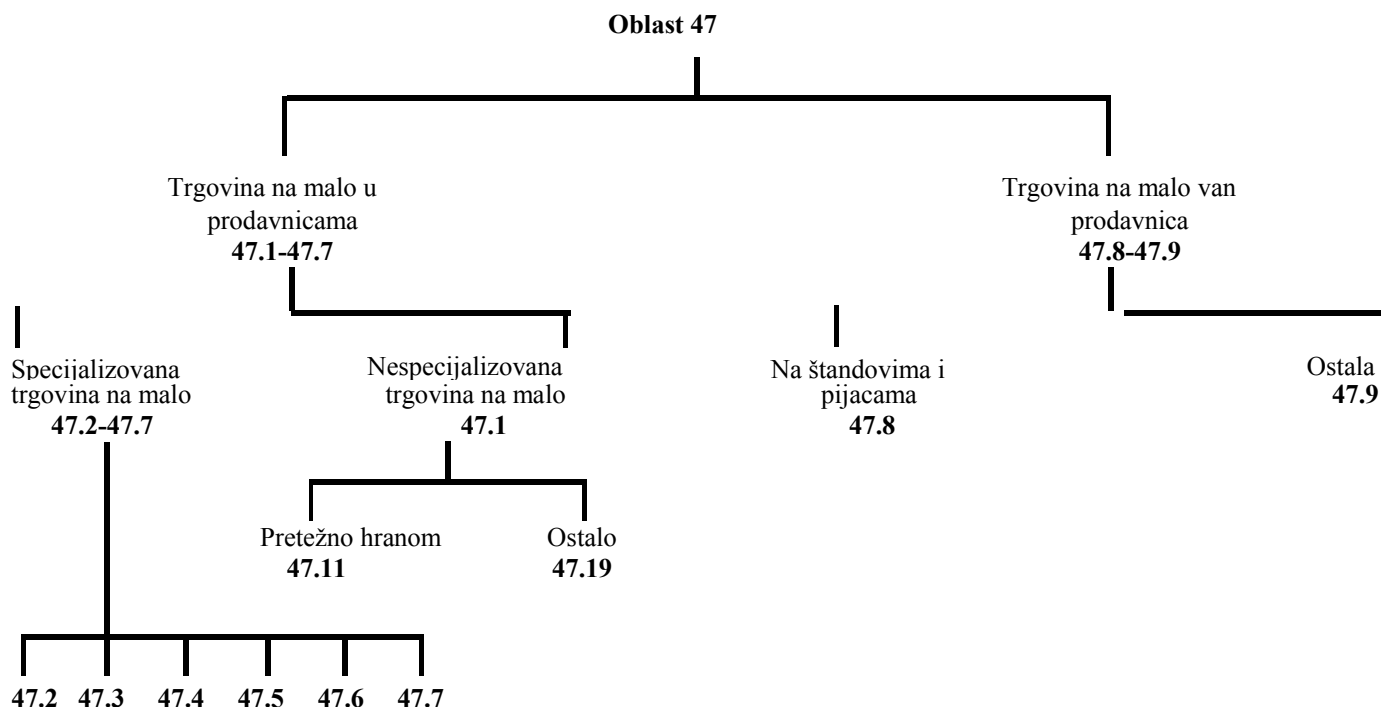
Oblast 47

Trgovina na malo u prodavnicama
47.1-47.7

Trgovina na malo van prodavnica
47.8-47.9

Specijalizovana trgovina na malo
47.2-47.7

Nespecijalizovana trgovina na malo
47.1

Na štandovima i pijacama
47.8

Ostala
47.9

Pretežno hranom
47.11

Ostalo
47.19

47.2 47.3 47.4 47.5 47.6 47.7